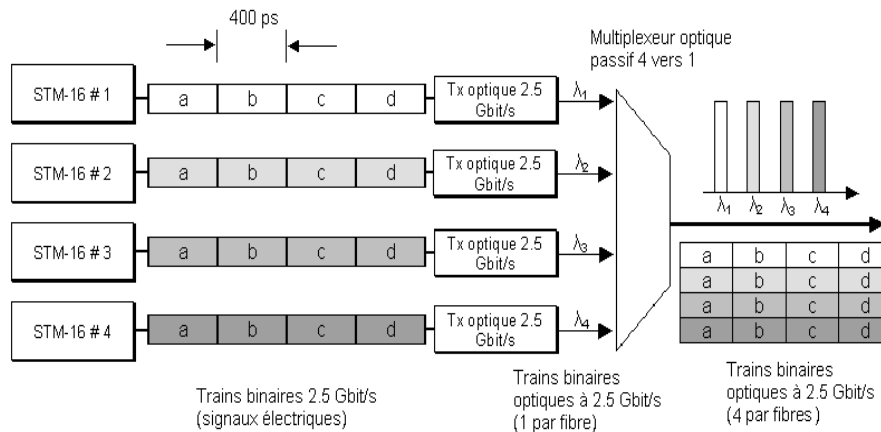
400 ps

Multiplexeur optique passif 4 vers 1

STM-16 # 1

a b c d

Tx optique 2.5 Gbit/s

$\lambda_1$

STM-16 # 2

a b c d

Tx optique 2.5 Gbit/s

$\lambda_2$

STM-16 # 3

a b c d

Tx optique 2.5 Gbit/s

$\lambda_3$

STM-16 # 4

a b c d

Tx optique 2.5 Gbit/s

$\lambda_4$

$\lambda_1$ $\lambda_2$ $\lambda_3$ $\lambda_4$

| a | b | c | d |
|---|---|---|---|
| a | b | c | d |
| a | b | c | d |
| a | b | c | d |

Trains binaires 2.5 Gbit/s (signaux électriques)

Trains binaires optiques à 2.5 Gbit/s (1 par fibre)

Trains binaires optiques à 2.5 Gbit/s (4 par fibres)